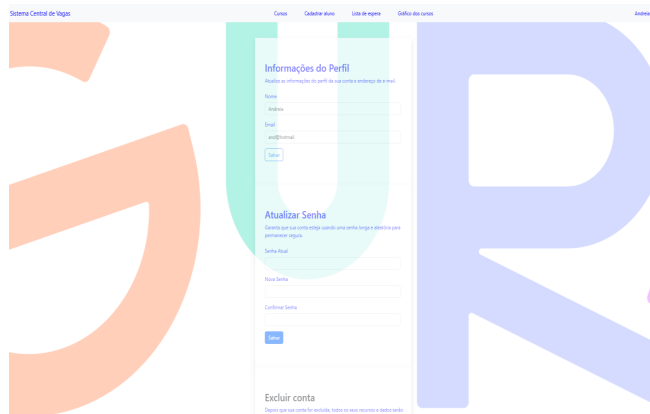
Sistema Central de Vagas
Cursos
Cadastrar aluno
Lista de espera
Gráfico dos cursos
Andrea

Informações do Perfil
Atualize as informações do perfil da sua conta e endereço de e-mail.
Nome
Andrea
Email
and@hotmail
Salvar

Atualizar Senha
Garanta que sua conta esteja usando uma senha longa e aleatória para permanecer segura.
Senha Atual
Nova Senha
Confirmar Senha
Salvar

Excluir conta
Depois que sua conta for excluída, todos os seus recursos e dados serão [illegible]